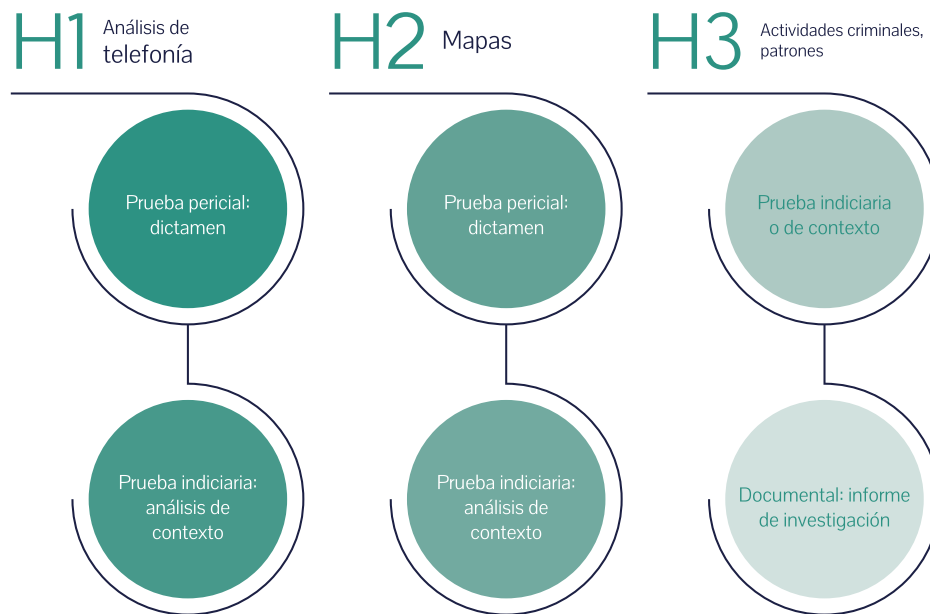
H1 Análisis de telefonía

Prueba pericial: dictamen

Prueba indiciaria: análisis de contexto

H2 Mapas

Prueba pericial: dictamen

Prueba indiciaria: análisis de contexto

H3 Actividades criminales, patrones

Prueba indiciaria o de contexto

Documental: informe de investigación